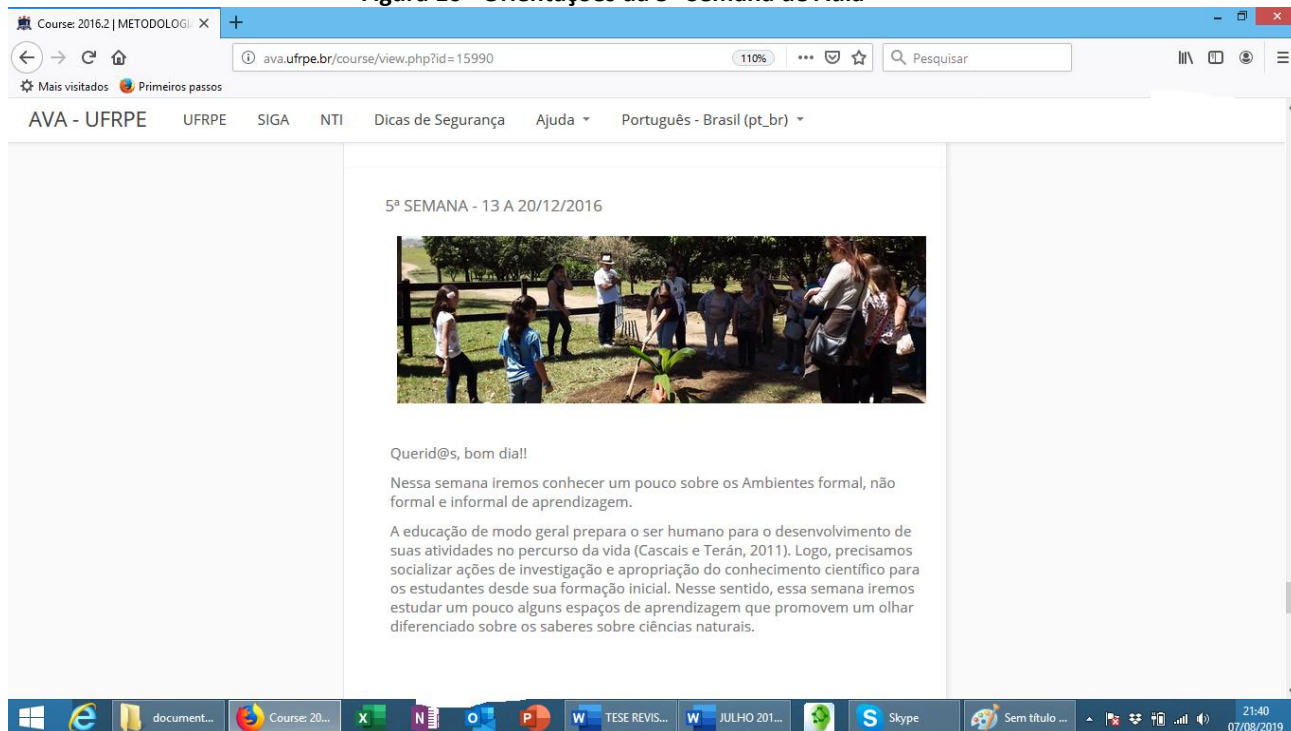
Figura 10 - Orientações da 5ª semana de Aula

Course: 2016.2 | METODOLOGI ×

ava.ufrpe.br/course/view.php?id=15990

110%

Pesquisar

Mais visitados Primeiros passos

AVA - UFRPE UFRPE SIGA NTI Dicas de Segurança Ajuda Português - Brasil (pt_br)

5ª SEMANA - 13 A 20/12/2016

Querid@s, bom dia!!

Nessa semana iremos conhecer um pouco sobre os Ambientes formal, não formal e informal de aprendizagem.

A educação de modo geral prepara o ser humano para o desenvolvimento de suas atividades no percurso da vida (Cascais e Terán, 2011). Logo, precisamos socializar ações de investigação e apropriação do conhecimento científico para os estudantes desde sua formação inicial. Nesse sentido, essa semana iremos estudar um pouco alguns espaços de aprendizagem que promovem um olhar diferenciado sobre os saberes sobre ciências naturais.

document... Course: 20... TESE REVIS... JULHO 201... Skype Sem título ... 21:40 07/08/2019